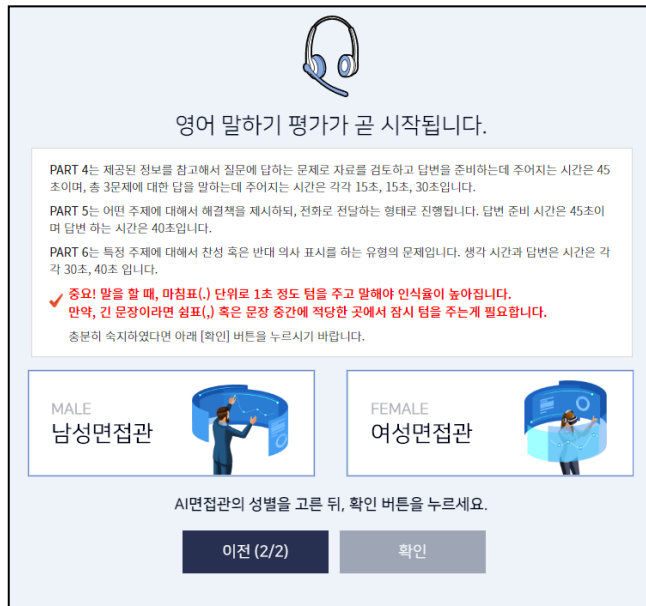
영어 말하기 평가가 곧 시작됩니다.

PART 4는 제공된 정보를 참고해서 질문에 답하는 문제로 자료를 검토하고 답변을 준비하는데 주어지는 시간은 45초이며, 총 3문제에 대한 답을 말하는데 주어지는 시간은 각각 15초, 15초, 30초입니다.

PART 5는 어떤 주제에 대해서 해결책을 제시하되, 전화로 전달하는 형태로 진행됩니다. 답변 준비 시간은 45초이며 답변 하는 시간은 40초입니다.

PART 6는 특정 주제에 대해서 찬성 혹은 반대 의사 표시를 하는 유형의 문제입니다. 생각 시간과 답변은 시간은 각각 30초, 40초 입니다.

중요! 말을 할 때, 마침표(.) 단위로 1초 정도 텀을 주고 말해야 인식율이 높아집니다. 만약, 긴 문장이라면 쉼표(,) 혹은 문장 중간에 적당한 곳에서 잠시 텀을 주는게 필요합니다.

충분히 숙지하였다면 아래 [확인] 버튼을 누르시기 바랍니다.

MALE
남성면접관

FEMALE
여성면접관

AI면접관의 성별을 고른 뒤, 확인 버튼을 누르세요.

이전 (2/2)

확인